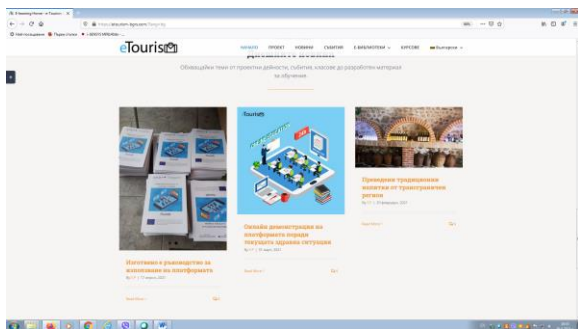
eTourism

НАЧАЛО ПРОЕКТ НОВИНИ СЪБИТИЯ Е-БИБЛИОТЕКИ КУРСОВЕ Български

Обхващайки теми от проектни дейности, събития, които до разработени материали за обучение

Изготвено е ръководство за използване на платформата

Read More »

Онлайн демонстрация на платформата поради текущата здравна ситуация

Read More »

Проведени традиционни напитки от трансграничния регион

Read More »